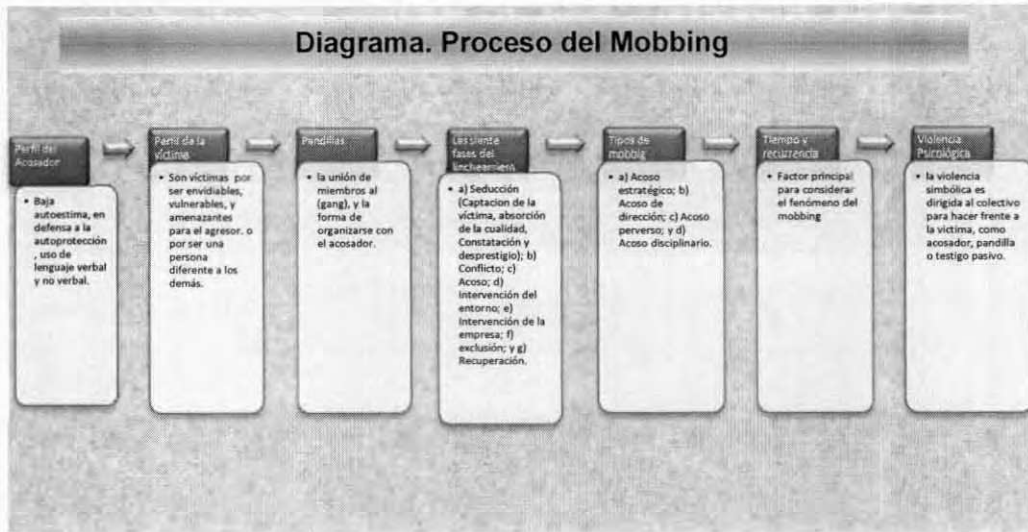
Diagrama. Proceso del Mobbing

Perfil del Acosador

• Baja autoestima, en defensa a la autoprotección , uso de lenguaje verbal y no verbal.

Perfil de la víctima

• Son víctimas por ser envidiables, vulnerables, y amenazantes para el agresor. o por ser una persona diferente a los demás.

Pandillas

• la unión de miembros al (gang), y la forma de organizarse con el acosador.

Las siete fases del lincheamiento

• a) Seducción (Captacion de la víctima, absorción de la cualidad, Constatación y desprestigio); b) Conflicto; c) Acoso; d) intervención del entorno; e) Intervención de la empresa; f) exclusión; y g) Recuperación.

Tipos de mobbig

• a) Acoso estratégico; b) Acoso de dirección; c) Acoso perverso; y d) Acoso disciplinario.

Tiempo y recurrencia

• Factor principal para considerar el fenómeno del mobbing

Violencia Psicológica

• la violencia simbólica es dirigida al colectivo para hacer frente a la víctima, como acosador, pandilla o testigo pasivo.